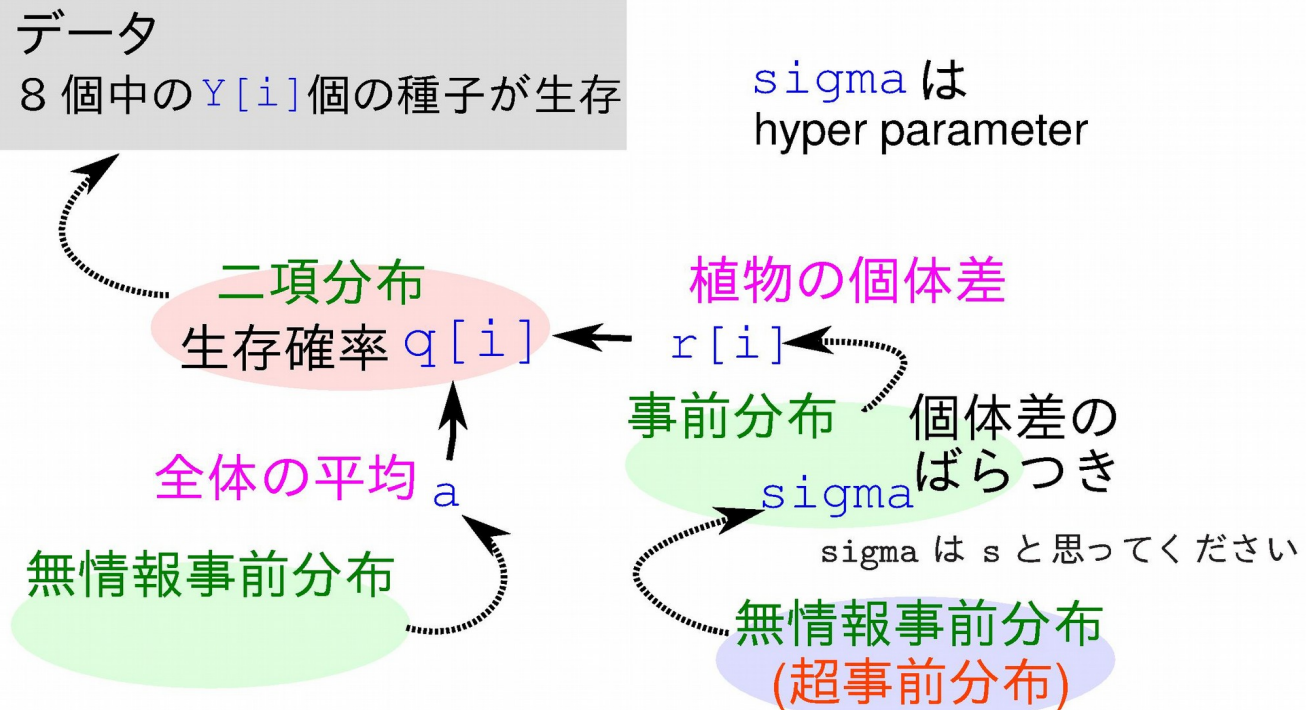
データ
8 個中の Y[i] 個の種子が生存

sigma は
hyper parameter

二項分布
生存確率 q[i]

植物の個体差
r[i]

事前分布

個体差の
ばらつき

sigma

全体の平均 a

sigma は s と思ってください

無情報事前分布

無情報事前分布
(超事前分布)